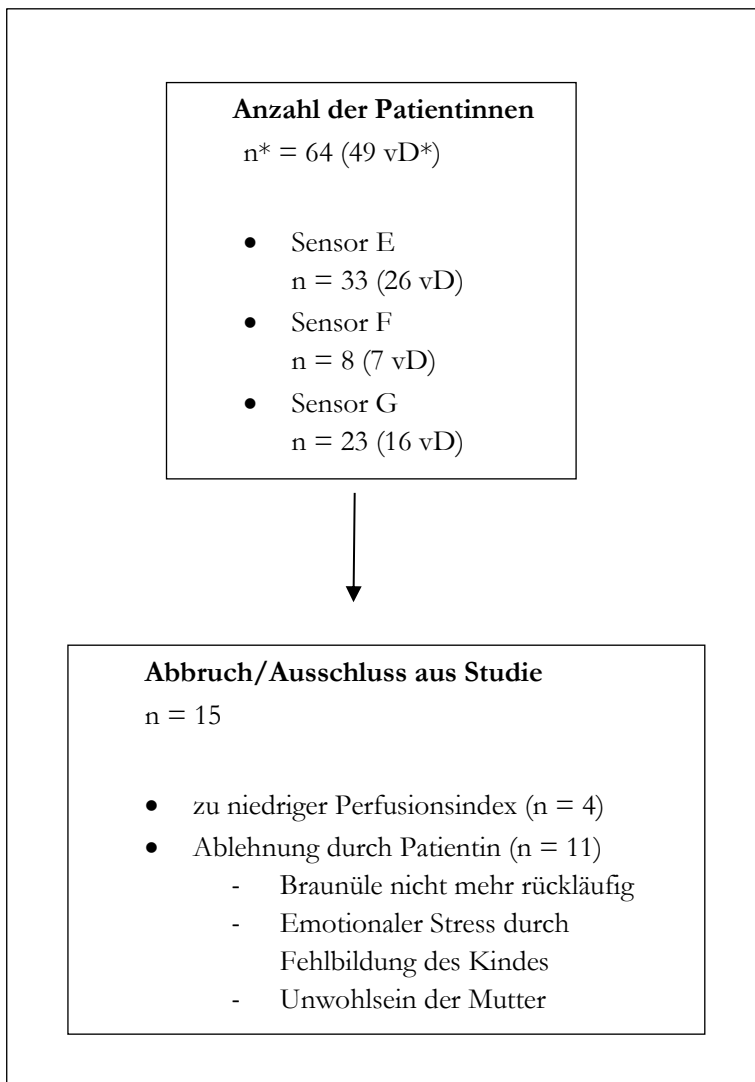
**Anzahl der Patientinnen**
n* = 64 (49 vD*)

- Sensor E
  n = 33 (26 vD)
- Sensor F
  n = 8 (7 vD)
- Sensor G
  n = 23 (16 vD)

**Abbruch/Ausschluss aus Studie**
n = 15

- zu niedriger Perfusionsindex (n = 4)
- Ablehnung durch Patientin (n = 11)
  - Braunüle nicht mehr rückläufig
  - Emotionaler Stress durch Fehlbildung des Kindes
  - Unwohlsein der Mutter